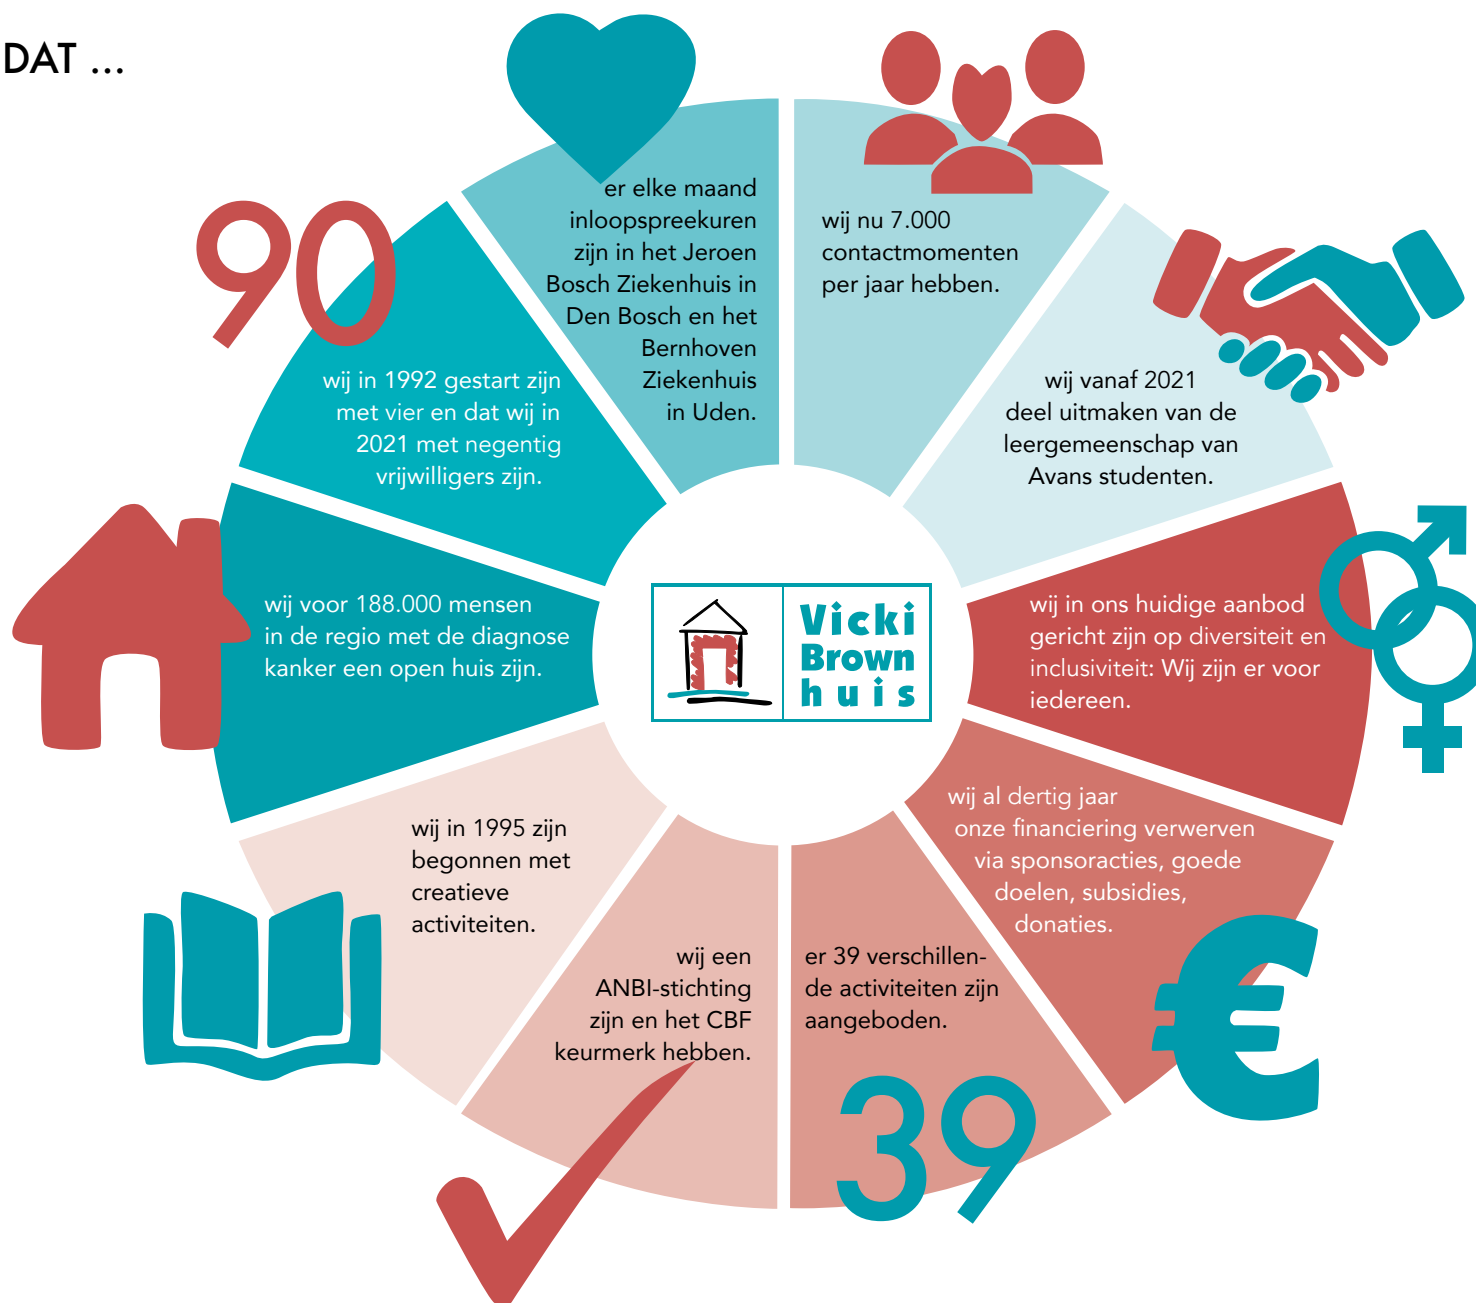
DAT ...

er elke maand inloopspreekuren zijn in het Jeroen Bosch Ziekenhuis in Den Bosch en het Bernhoven Ziekenhuis in Uden.

wij nu 7.000 contactmomenten per jaar hebben.

wij vanaf 2021 deel uitmaken van de leergemeenschap van Avans studenten.

wij in ons huidige aanbod gericht zijn op diversiteit en inclusiviteit: Wij zijn er voor iedereen.

wij al dertig jaar onze financiering verwerven via sponsoracties, goede doelen, subsidies, donaties.

er 39 verschillende activiteiten zijn aangeboden.

39

wij een ANBI-stichting zijn en het CBF keurmerk hebben.

wij in 1995 zijn begonnen met creatieve activiteiten.

wij voor 188.000 mensen in de regio met de diagnose kanker een open huis zijn.

90

wij in 1992 gestart zijn met vier en dat wij in 2021 met negentig vrijwilligers zijn.

Vicki Brown huis